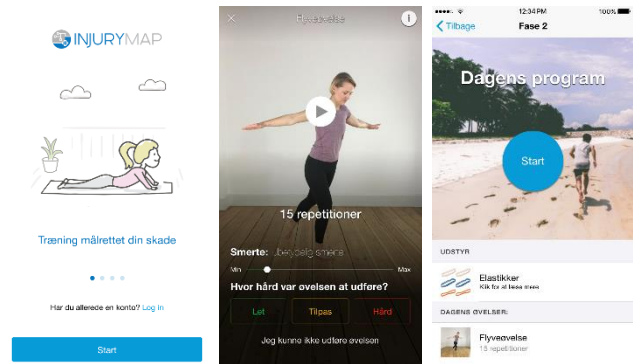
INJURYMAP

Træning målrettet din skade

Har du allerede en konto? Log In

Start

Flyveøvelse

i

15 repetitioner

Smerte: Ubetydelig smerte

Min

Max

Hvor hård var øvelsen at udføre?

Let

Tilpas

Hård

Jeg kunne ikke udføre øvelsen

12:34 PM

100%

Tilbage

Fase 2

Dagens program

Start

UDSTYR

Elastikker

Klik for at læse mere

DAGENS ØVELSER:

Flyveøvelse

15 repetitioner